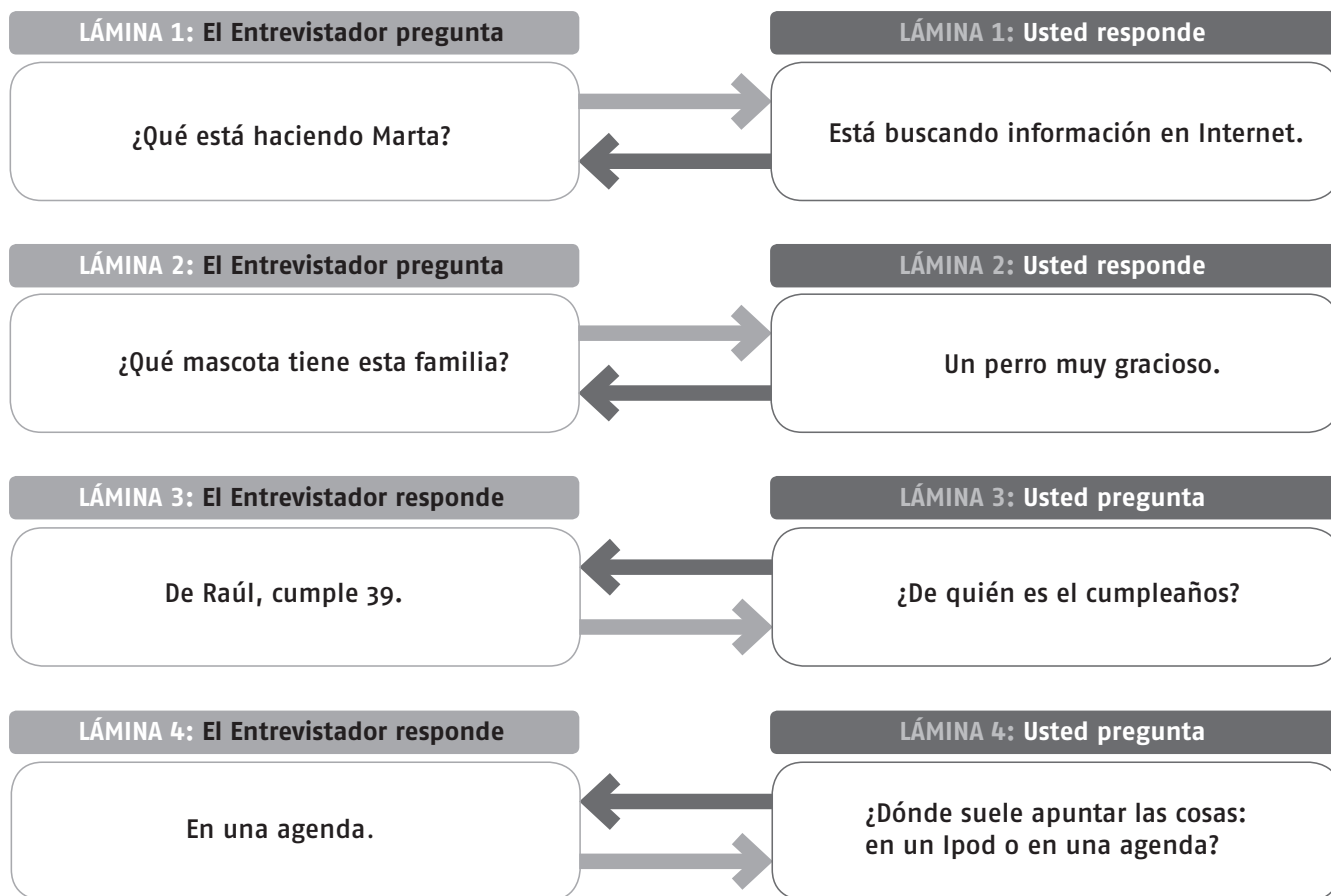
LÁMINA 1: El Entrevistador pregunta

¿Qué está haciendo Marta?

LÁMINA 1: Usted responde

Está buscando información en Internet.

LÁMINA 2: El Entrevistador pregunta

¿Qué mascota tiene esta familia?

LÁMINA 2: Usted responde

Un perro muy gracioso.

LÁMINA 3: El Entrevistador responde

De Raúl, cumple 39.

LÁMINA 3: Usted pregunta

¿De quién es el cumpleaños?

LÁMINA 4: El Entrevistador responde

En una agenda.

LÁMINA 4: Usted pregunta

¿Dónde suele apuntar las cosas: en un Ipod o en una agenda?